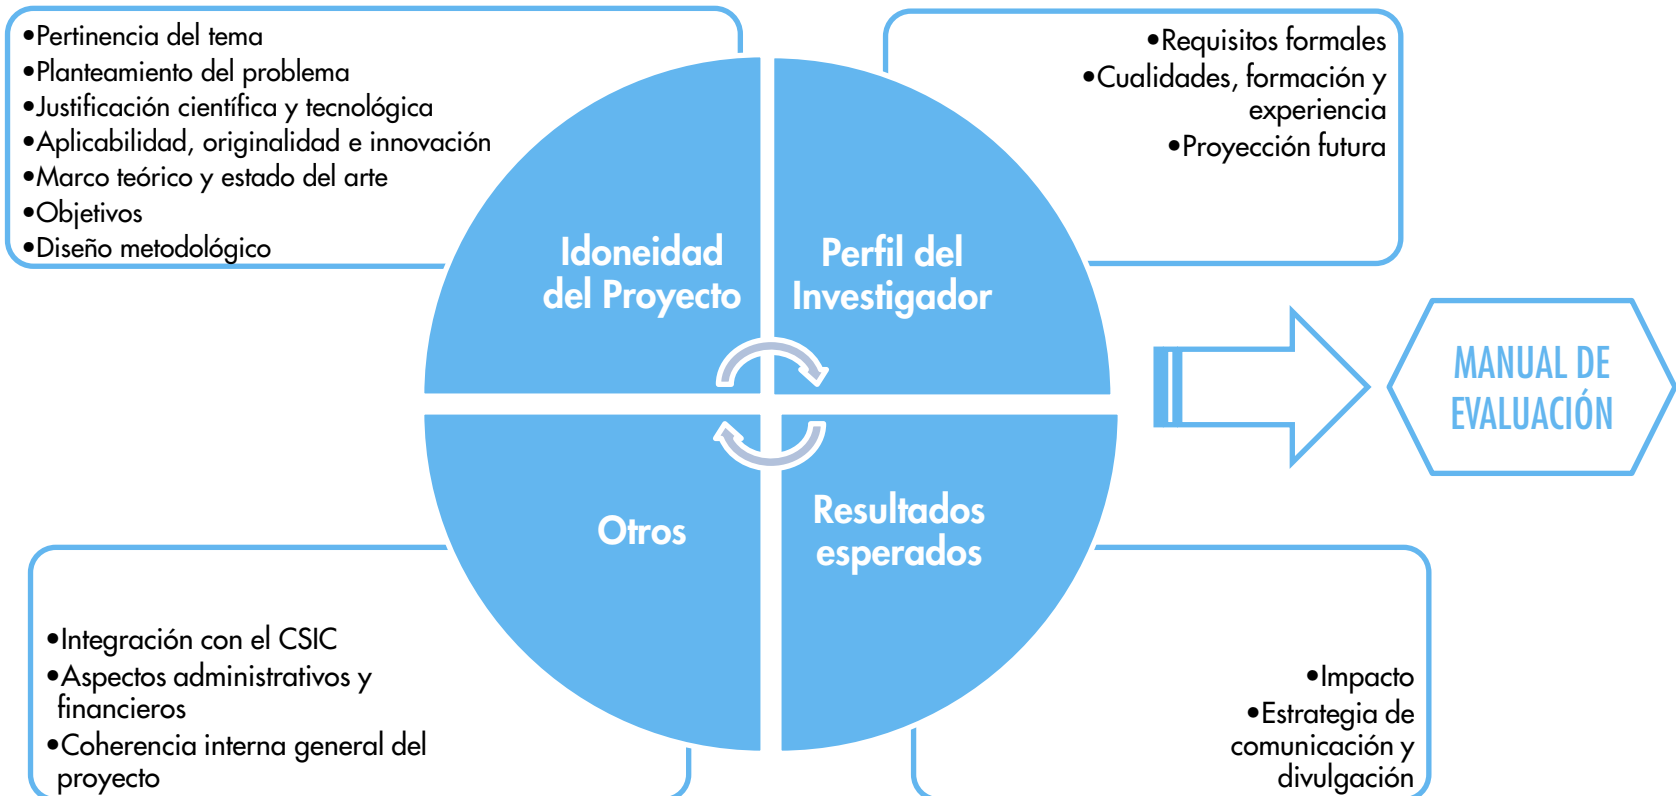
•Pertinencia del tema
•Planteamiento del problema
•Justificación científica y tecnológica
•Aplicabilidad, originalidad e innovación
•Marco teórico y estado del arte
•Objetivos
•Diseño metodológico

•Requisitos formales
•Cualidades, formación y experiencia
•Proyección futura

Idoneidad del Proyecto

Perfil del Investigador

Otros

Resultados esperados

MANUAL DE EVALUACIÓN

•Integración con el CSIC
•Aspectos administrativos y financieros
•Coherencia interna general del proyecto

•Impacto
•Estrategia de comunicación y divulgación